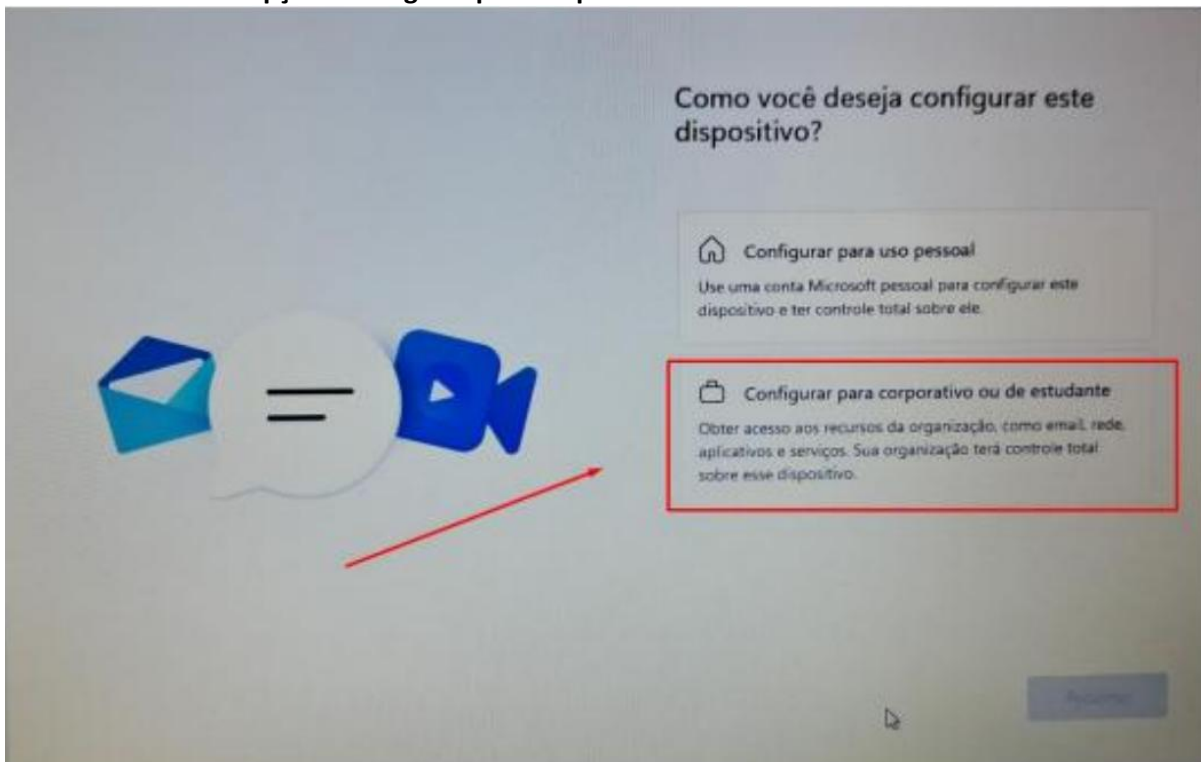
Como você deseja configurar este dispositivo?

Configurar para uso pessoal

Use uma conta Microsoft pessoal para configurar este dispositivo e ter controle total sobre ele.

Configurar para corporativo ou de estudante

Obter acesso aos recursos da organização, como email, rede, aplicativos e serviços. Sua organização terá controle total sobre esse dispositivo.

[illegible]